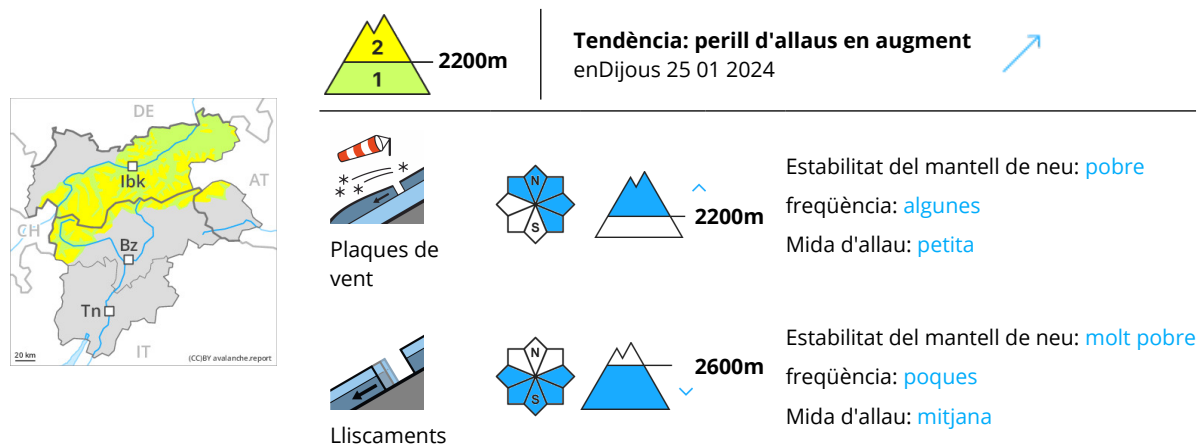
DE
AT
CH
Ibk
Bz
Tn
IT
20 km
(CC)BY avalanche.report

2
1
2200m

Tendència: perill d'allaus en augment
enDijous 25 01 2024

Plaques de vent
N
S
2200m
Estabilitat del mantell de neu: pobre
freqüència: algunes
Mida d'allau: petita

Lliscaments
N
S
2600m
Estabilitat del mantell de neu: molt pobre
freqüència: poques
Mida d'allau: mitjana